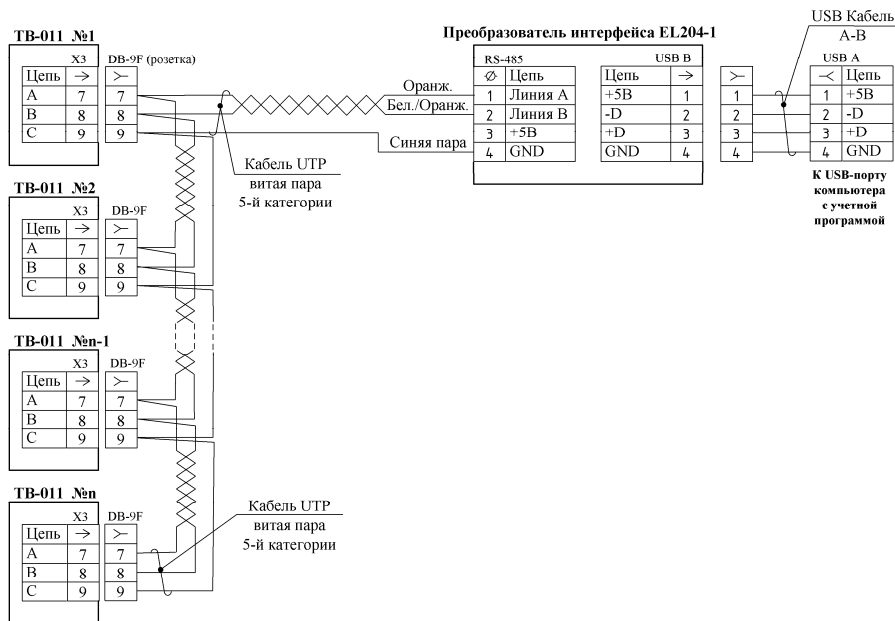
ТВ-011 №1

| X3 | |
|---|---|
| Цепь | → |
| A | 7 |
| B | 8 |
| C | 9 |

DB-9F (розетка)

| ≻ |
|---|
| 7 |
| 8 |
| 9 |

Оранж.
Бел./Оранж.
Синяя пара

Кабель UTP витая пара 5-й категории

Преобразователь интерфейса EL204-1

RS-485

| ∅ | Цепь |
|---|---|
| 1 | Линия A |
| 2 | Линия B |
| 3 | +5В |
| 4 | GND |

USB B

| Цепь | → |
|---|---|
| +5В | 1 |
| -D | 2 |
| +D | 3 |
| GND | 4 |

USB Кабель A-B

| ≻ |
|---|
| 1 |
| 2 |
| 3 |
| 4 |

USB A

| ≺ | Цепь |
|---|---|
| 1 | +5В |
| 2 | -D |
| 3 | +D |
| 4 | GND |

К USB-порту компьютера с учетной программой

ТВ-011 №2

| X3 | |
|---|---|
| Цепь | → |
| A | 7 |
| B | 8 |
| C | 9 |

DB-9F

| ≻ |
|---|
| 7 |
| 8 |
| 9 |

ТВ-011 №n-1

| X3 | |
|---|---|
| Цепь | → |
| A | 7 |
| B | 8 |
| C | 9 |

DB-9F

| ≻ |
|---|
| 7 |
| 8 |
| 9 |

ТВ-011 №n

| X3 | |
|---|---|
| Цепь | → |
| A | 7 |
| B | 8 |
| C | 9 |

DB-9F

| ≻ |
|---|
| 7 |
| 8 |
| 9 |

Кабель UTP витая пара 5-й категории